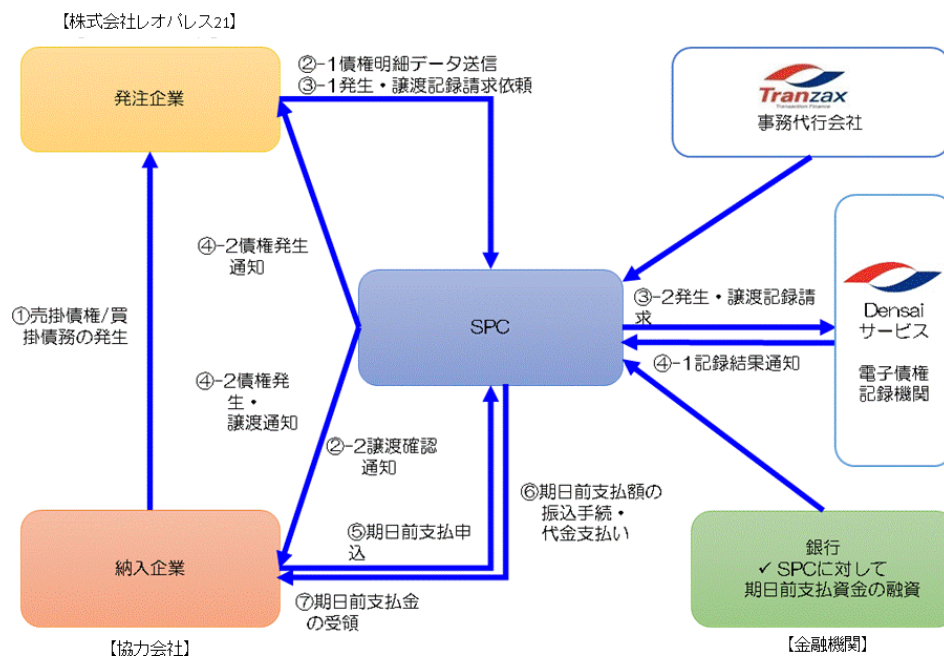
【株式会社レオパレス21】

発注企業

②-1債権明細データ送信
③-1発生・譲渡記録請求依頼

Tranzax
Transaction Finance
事務代行会社

④-2債権発生通知

①売掛債権/買掛債務の発生

SPC

③-2発生・譲渡記録請求

Densai
サービス

電子債権記録機関

④-1記録結果通知

④-2債権発生・譲渡通知

②-2譲渡確認通知

⑥期日前支払額の振込手続・代金支払い

⑤期日前支払申込

納入企業

⑦期日前支払金の受領

銀行
✓ SPCに対して期日前支払資金の融資

【協力会社】

【金融機関】